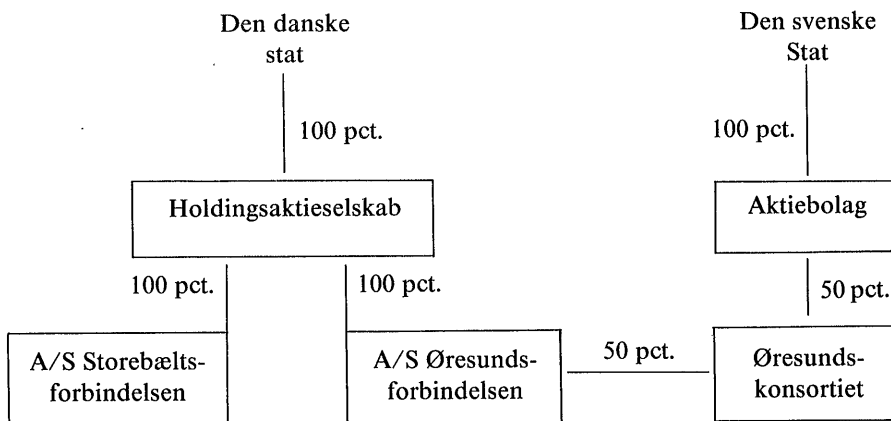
Den danske stat

100 pct.

Holdingsaktieselskab

100 pct.

A/S Storebælts-forbindelsen

100 pct.

A/S Øresunds-forbindelsen

50 pct.

Den svenske Stat

100 pct.

Aktiebolag

50 pct.

Øresunds-konsortiet